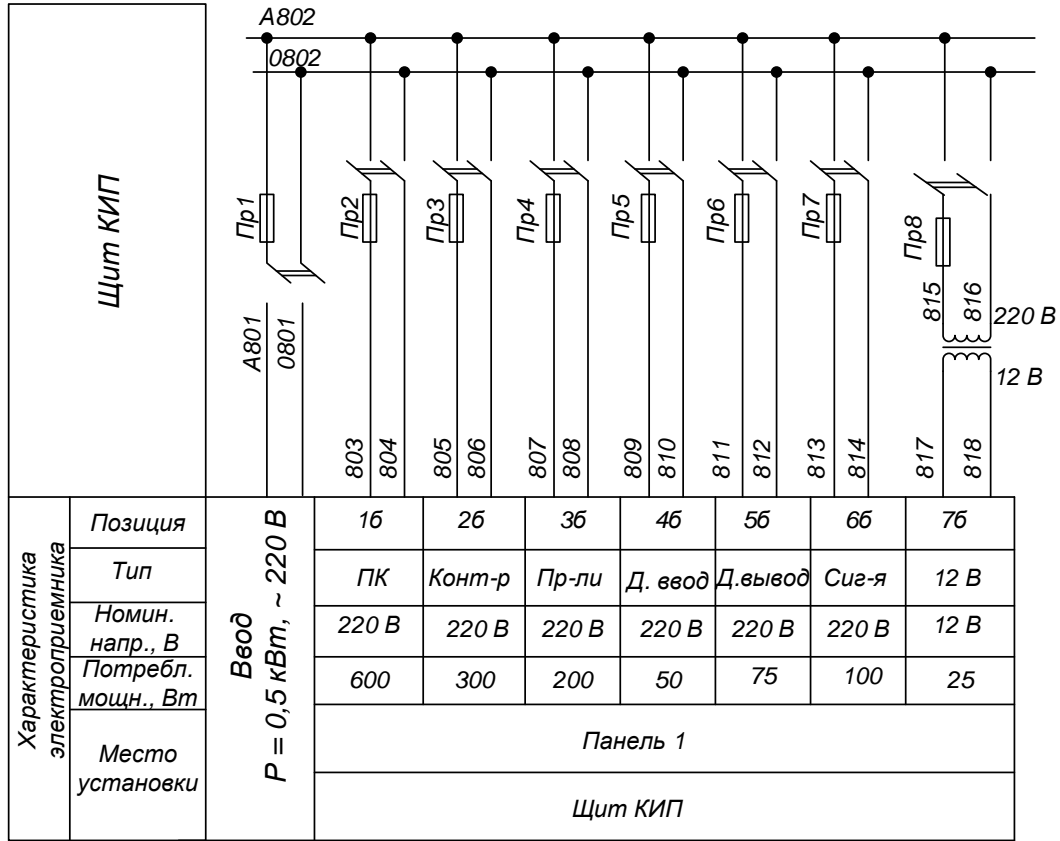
Щит КИП

A802
0802

Пр1 Пр2 Пр3 Пр4 Пр5 Пр6 Пр7 Пр8

A801 0801

815 816 220 В
12 В

803 804 805 806 807 808 809 810 811 812 813 814 817 818

Характеристика электроприемника

Ввод
P = 0,5 кВт, ~ 220 В

| | | | | | | | | |
|---|---|---|---|---|---|---|---|---|
| Позиция | 1б | 2б | 3б | 4б | 5б | 6б | 7б |
| Тип | ПК | Конт-р | Пр-ли | Д. ввод | Д.вывод | Сиг-я | 12 В |
| Номин. напр., В | 220 В | 220 В | 220 В | 220 В | 220 В | 220 В | 12 В |
| Потребл. мощн., Вт | 600 | 300 | 200 | 50 | 75 | 100 | 25 |
| Место установки | Панель 1 | | | | | | |
| | Щит КИП | | | | | | |